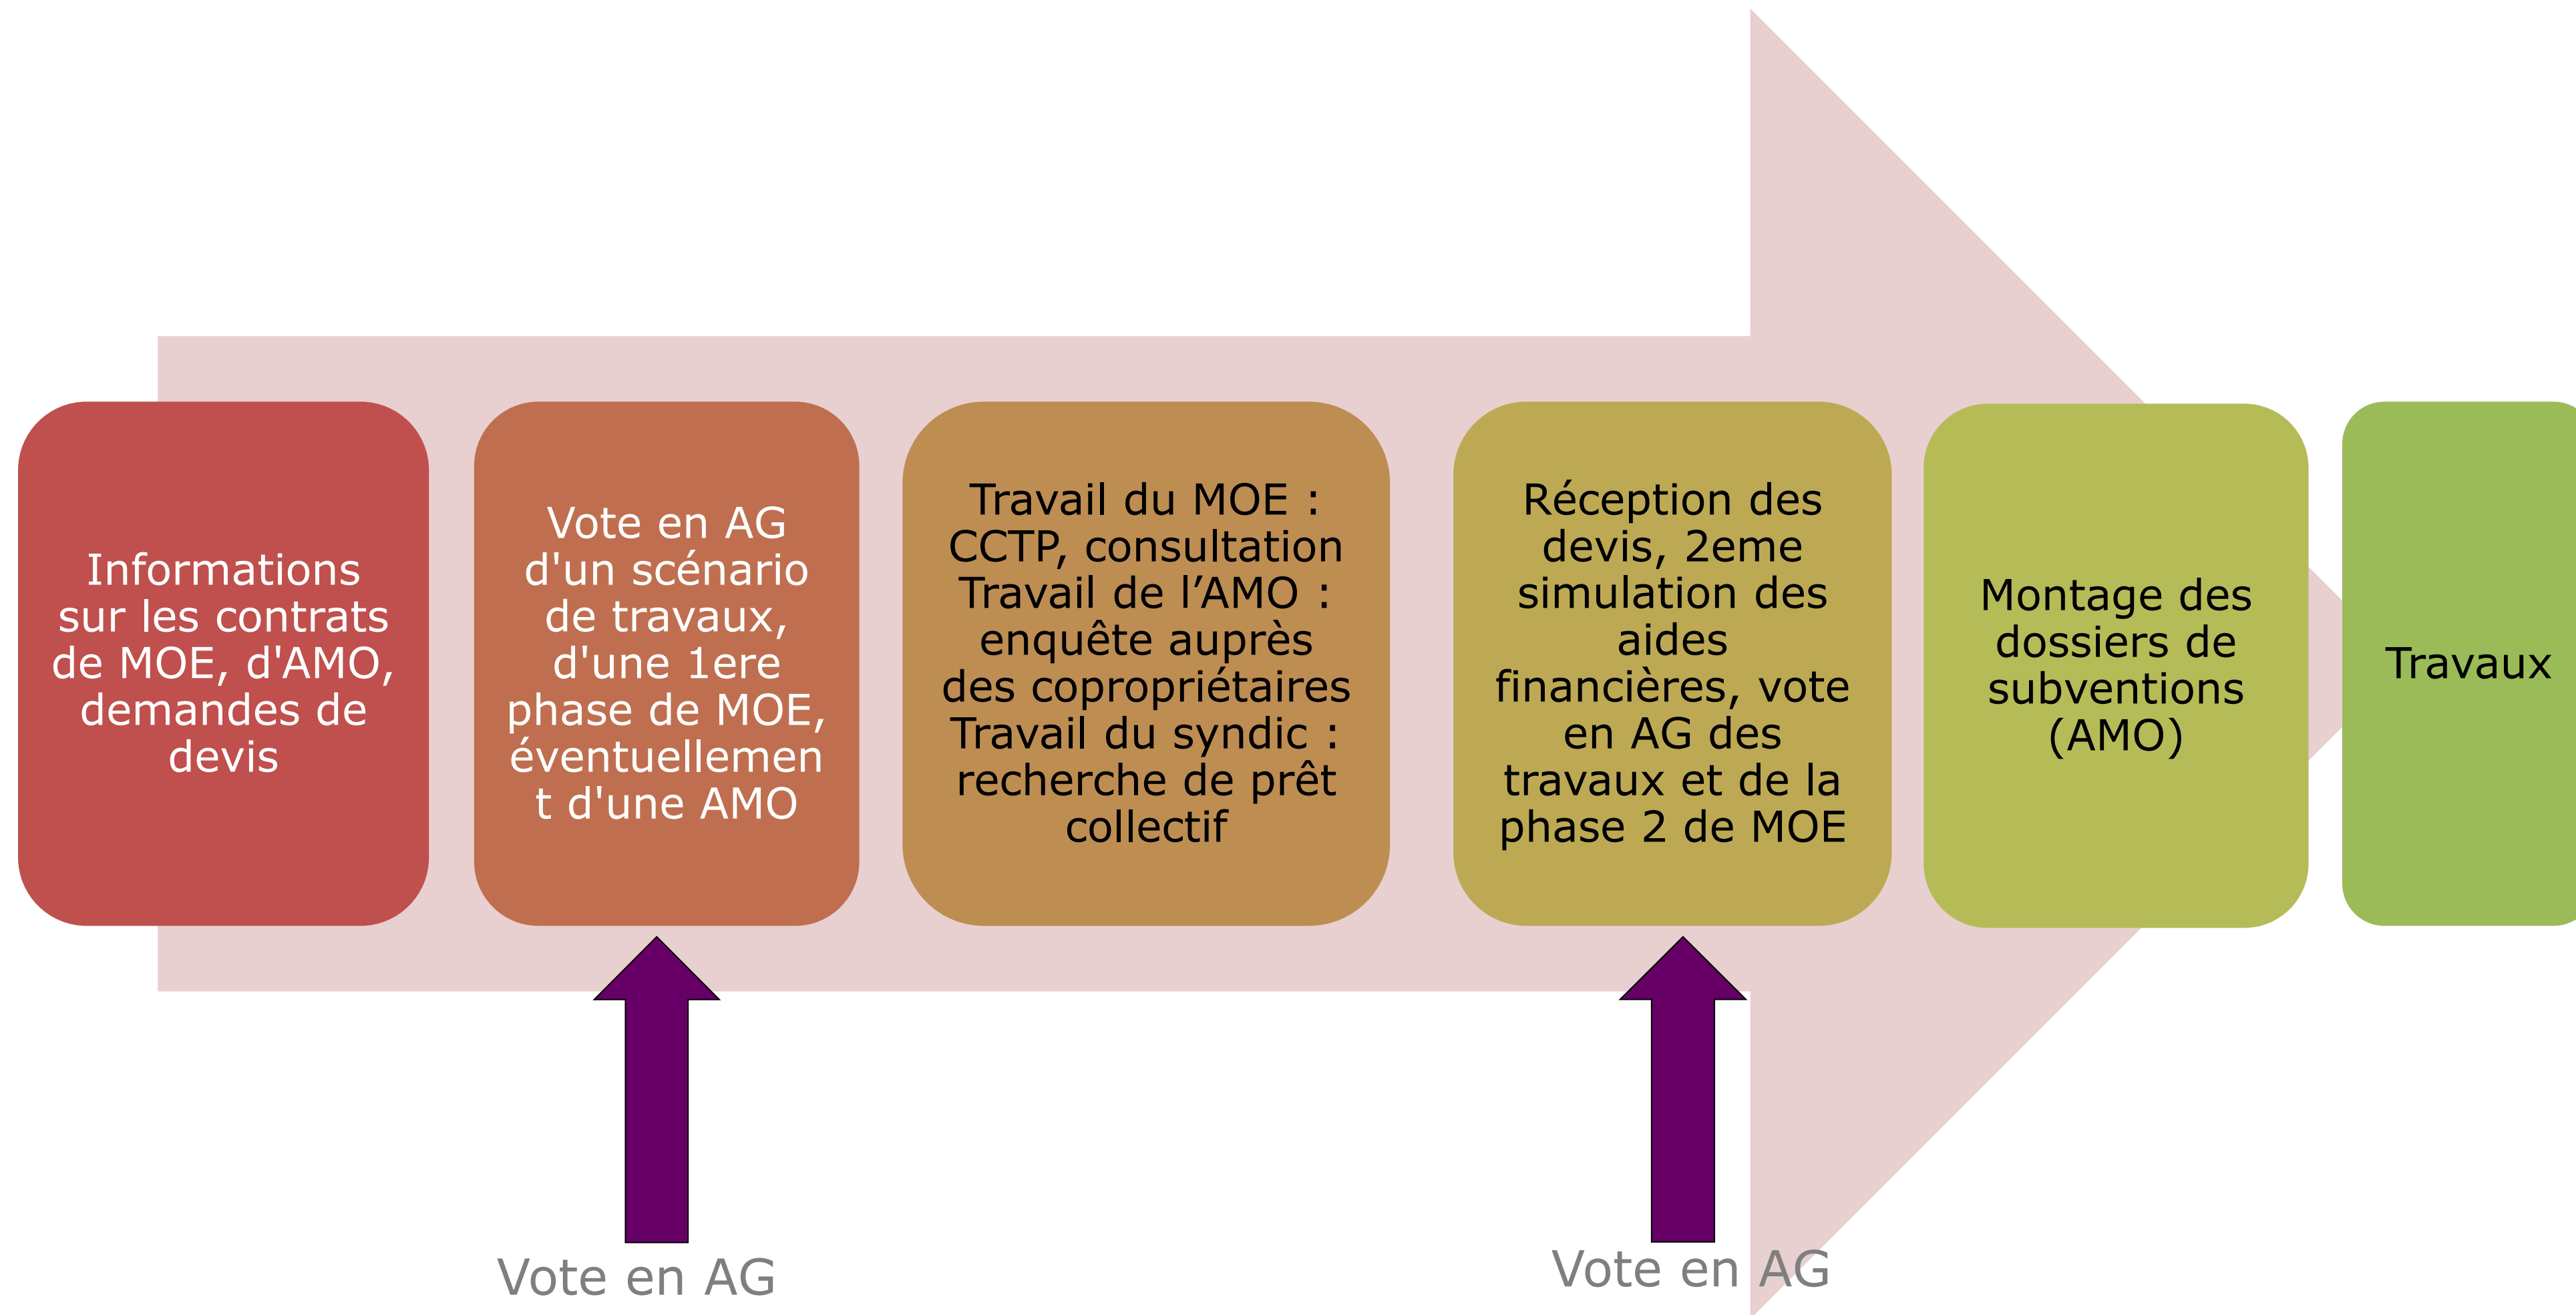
Informations sur les contrats de MOE, d'AMO, demandes de devis

Vote en AG d'un scénario de travaux, d'une 1ere phase de MOE, éventuellement d'une AMO

Travail du MOE : CCTP, consultation
Travail de l’AMO : enquête auprès des copropriétaires
Travail du syndic : recherche de prêt collectif

Réception des devis, 2eme simulation des aides financières, vote en AG des travaux et de la phase 2 de MOE

Montage des dossiers de subventions (AMO)

Travaux

Vote en AG

Vote en AG